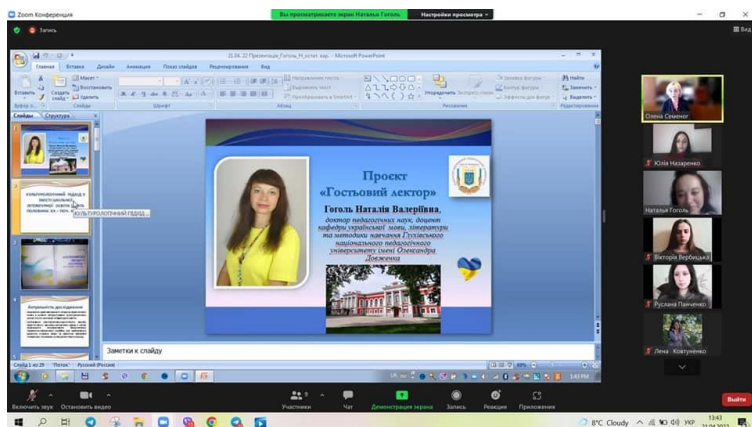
Zoom Конференция

Вы просматриваете экран Наталія Гоголь

Настройки просмотра

Запись

21.04.22 Презентація_Гоголь_Н_устат. вер. - Microsoft PowerPoint

Главная Вставка Дизайн Анимация Показ слайдов Рецензирование Вид

Слайды Структура

Культурологічний підхід...

Проект
«Гостьовий лектор»

Гоголь Наталія Валеріївна,
доктор педагогічних наук, доцент кафедри української мови, літератури та методики навчання Глухівського національного педагогічного університету імені Олександра Довженка

Заметки к слайду

Слайд 1 из 29 "Поток" Русский (Россия)

Олена Семенюг

Юлія Назаренко

Наталья Гоголь

Вікторія Вербицька

Руслана Панченко

Лена Ковтуненко

Включить звук Остановить видео Участники Чат Демонстрация экрана Запись Реакции Приложения Выйти

8°C Cloudy УКР 13:43 21.04.2022